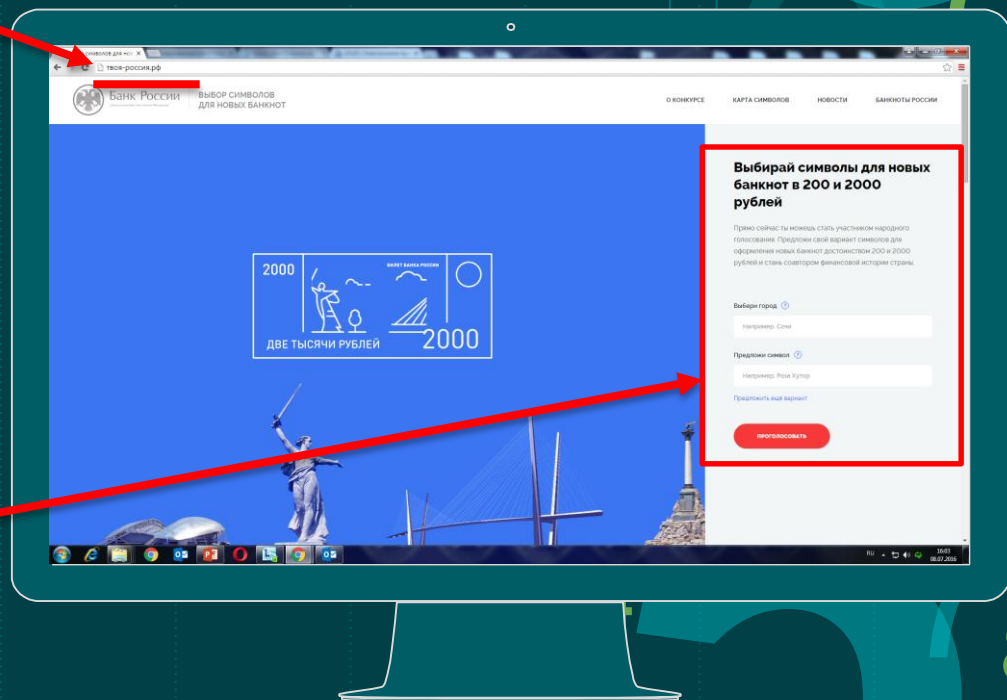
символов для нов ×

твоя-россия.рф

Банк России

ВЫБОР СИМВОЛОВ ДЛЯ НОВЫХ БАНКНОТ

О КОНКУРСЕ КАРТА СИМВОЛОВ НОВОСТИ БАНКНОТЫ РОССИИ

2000

БИЛЕТ БАНКА РОССИИ

ДВЕ ТЫСЯЧИ РУБЛЕЙ 2000

Выбирай символы для новых банкнот в 200 и 2000 рублей

Прямо сейчас ты можешь стать участником народного голосования. Предложи свой вариант символов для оформления новых банкнот достоинством 200 и 2000 рублей и стань соавтором финансовой истории страны.

Выбери город

Например, Сочи

Предложи символ

Например, Роза Хутор

Предложить ваш вариант

ПРОГОЛОСОВАТЬ

RU

16:03
08.07.2016